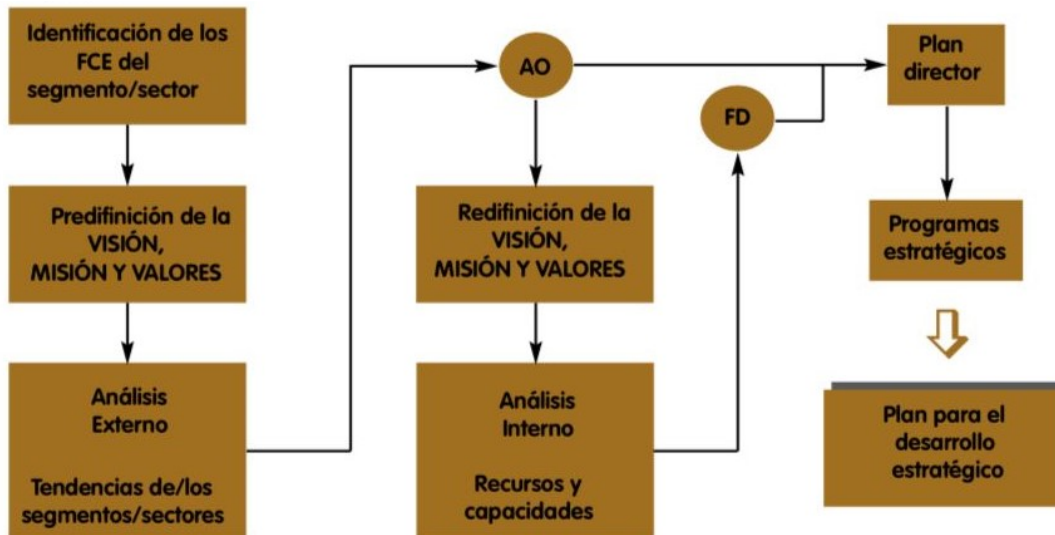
Identificación de los FCE del segmento/sector

Predifinición de la VISIÓN, MISIÓN Y VALORES

Análisis Externo

Tendencias de/los segmentos/sectores

AO

Redifinición de la VISIÓN, MISIÓN Y VALORES

Análisis Interno

Recursos y capacidades

FD

Plan director

Programas estratégicos

Plan para el desarrollo estratégico